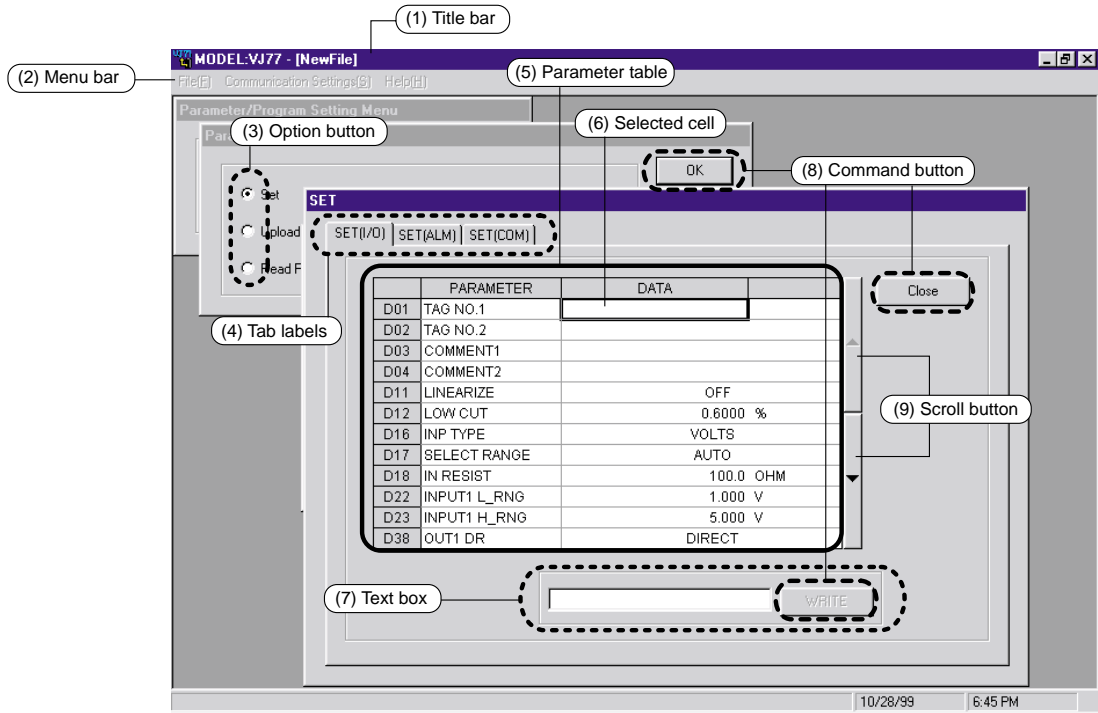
(1) Title bar

MODEL:VJ77 - [NewFile]

(2) Menu bar

File(F) Communication Settings(S) Help(H)

(5) Parameter table

Parameter/Program Setting Menu

Par

(3) Option button

(6) Selected cell

OK

(8) Command button

Set

Upload

Read F

SET

SET(I/O) SET(ALM) SET(COM)

Close

(4) Tab labels

| | PARAMETER | DATA |
|---|---|---|
| D01 | TAG NO.1 | |
| D02 | TAG NO.2 | |
| D03 | COMMENT1 | |
| D04 | COMMENT2 | |
| D11 | LINEARIZE | OFF |
| D12 | LOW CUT | 0.6000 % |
| D16 | INP TYPE | VOLTS |
| D17 | SELECT RANGE | AUTO |
| D18 | IN RESIST | 100.0 OHM |
| D22 | INPUT1 L_RNG | 1.000 V |
| D23 | INPUT1 H_RNG | 5.000 V |
| D38 | OUT1 DR | DIRECT |

(9) Scroll button

(7) Text box

WRITE

10/28/99

6:45 PM